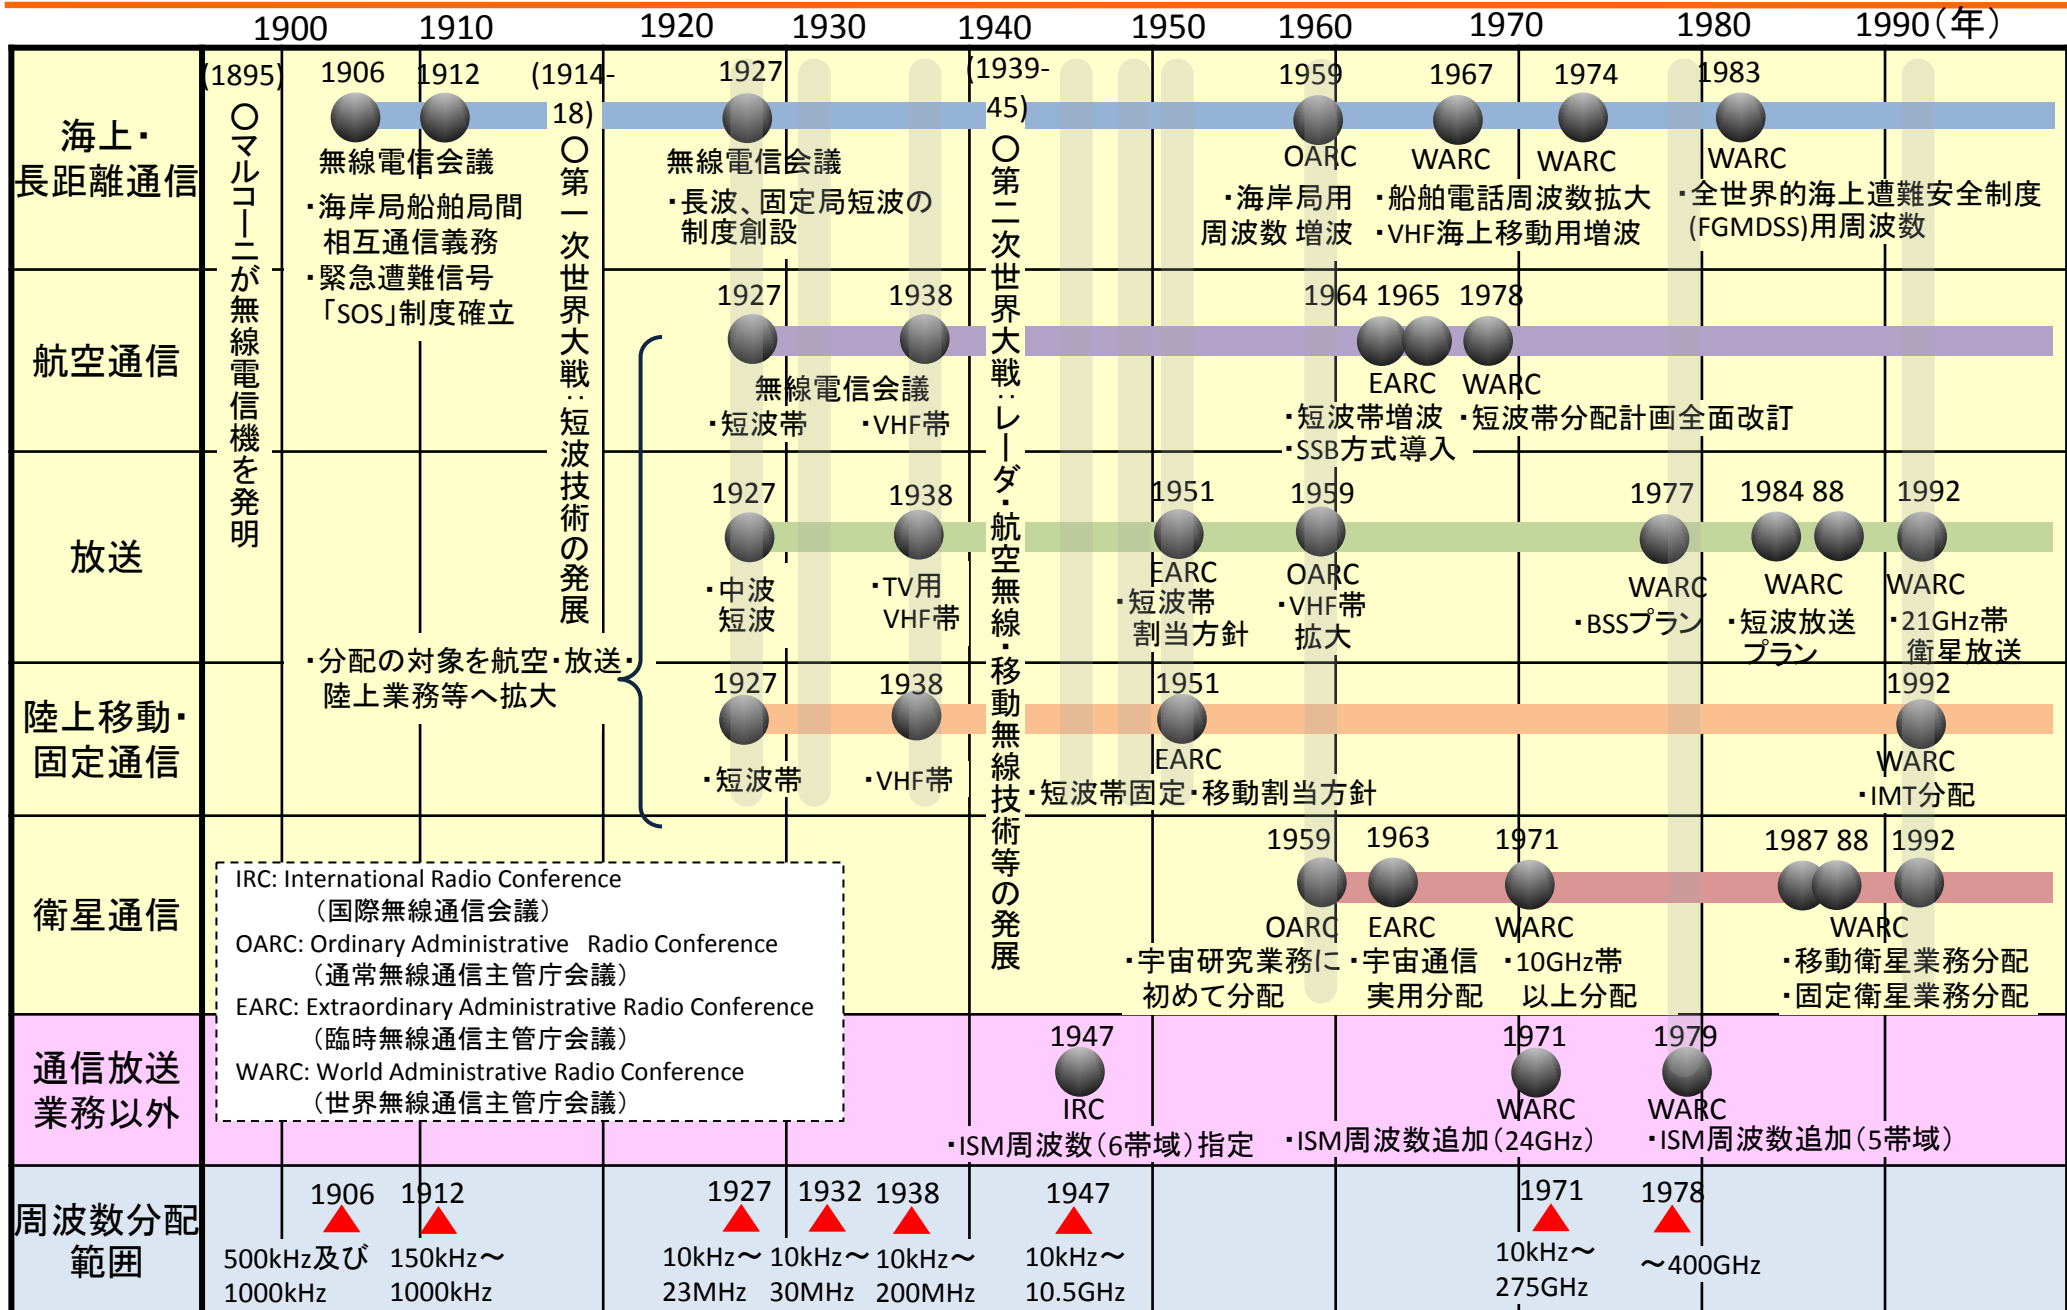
1900 1910 1920 1930 1940 1950 1960 1970 1980 1990（年）

海上・長距離通信

(1895) ○マルコーニが無線電信機を発明

1906 1912 無線電信会議
・海岸局船舶局間相互通信義務
・緊急遭難信号「SOS」制度確立

(1914-18) ○第一次世界大戦：短波技術の発展

1927 無線電信会議
・長波、固定局短波の制度創設

(1939-45) ○第二次世界大戦：レーダ・航空無線・移動無線技術等の発展

1959 OARC
・海岸局用周波数 増波

1967 WARC
・船舶電話周波数拡大
・VHF海上移動用増波

1974 WARC

1983 WARC
・全世界的海上遭難安全制度(FGMDSS)用周波数

航空通信

1927 1938 無線電信会議
・短波帯 ・VHF帯

1964 1965 EARC
・短波帯増波
・SSB方式導入

1978 WARC
・短波帯分配計画全面改訂

放送

1927
・中波 短波

1938
・TV用 VHF帯

1951 EARC
・短波帯割当方針

1959 OARC
・VHF帯拡大

1977 WARC
・BSSプラン

1984 88 WARC
・短波放送プラン

1992 WARC
・21GHz帯衛星放送

・分配の対象を航空・放送・陸上業務等へ拡大

陸上移動・固定通信

1927
・短波帯

1938
・VHF帯

1951 EARC
・短波帯固定・移動割当方針

1992 WARC
・IMT分配

衛星通信

IRC: International Radio Conference
（国際無線通信会議）
OARC: Ordinary Administrative Radio Conference
（通常無線通信主管庁会議）
EARC: Extraordinary Administrative Radio Conference
（臨時無線通信主管庁会議）
WARC: World Administrative Radio Conference
（世界無線通信主管庁会議）

1959 OARC
・宇宙研究業務に初めて分配

1963 EARC
・宇宙通信実用分配

1971 WARC
・10GHz帯以上分配

1987 88 1992 WARC
・移動衛星業務分配
・固定衛星業務分配

通信放送業務以外

1947 IRC
・ISM周波数（6帯域）指定

1971 WARC
・ISM周波数追加（24GHz）

1979 WARC
・ISM周波数追加（5帯域）

周波数分配範囲

1906 500kHz及び1000kHz
1912 150kHz～1000kHz
1927 10kHz～23MHz
1932 10kHz～30MHz
1938 10kHz～200MHz
1947 10kHz～10.5GHz
1971 10kHz～275GHz
1978 ～400GHz